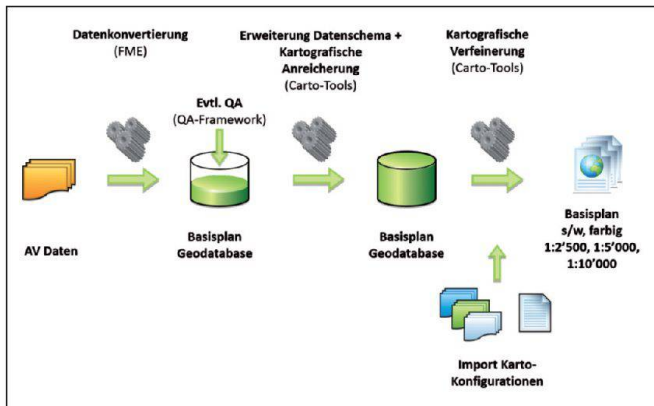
Datenkonvertierung
(FME)

Erweiterung Datenschema +
Kartografische
Anreicherung
(Carto-Tools)

Kartografische
Verfeinerung
(Carto-Tools)

Evtl. QA
(QA-Framework)

AV Daten

Basisplan
Geodatabase

Basisplan
Geodatabase

Basisplan
s/w, farbig
1:2'500, 1:5'000,
1:10'000

Import Karto-
Konfigurationen